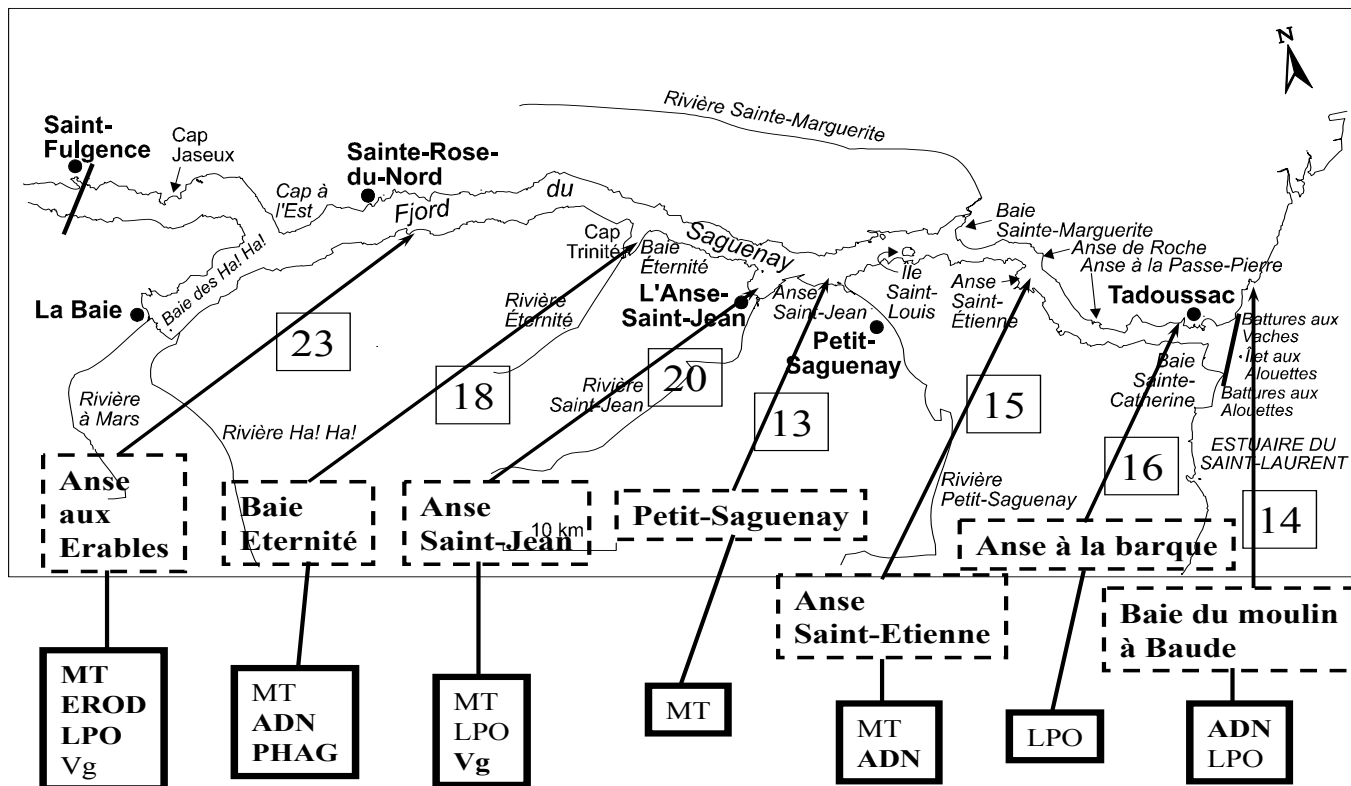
N

Rivière Sainte-Marguerite

Saint-Fulgence

Cap Jaseux

Sainte-Rose-du-Nord

Cap à l'Est

Fjord

du

Saguenay

Cap Trinité

Baie Éternité

Baie Sainte-Marguerite

Anse de Roche

Anse à la Passe-Pierre

Cap

Île Saint-Louis

Anse Saint-Étienne

Tadoussac

La Baie

Baie des Ha! Ha!

Rivière Éternité

L'Anse-Saint-Jean

Anse Saint-Jean

Petit-Saguenay

Battures aux Vaches

Îlet aux Alouettes

Battures aux Alouettes

Baie Sainte-Catherine

ESTUAIRE DU SAINT-LAURENT

23

18

20

13

15

16

14

Rivière à Mars

Rivière Ha! Ha!

Rivière Saint-Jean

Rivière Petit-Saguenay

Anse aux Erables

Baie Eternité

Anse Saint-Jean

10 km

Petit-Saguenay

Anse à la barque

Anse Saint-Etienne

Baie du moulin à Baude

MT
EROD
LPO
Vg

MT
ADN
PHAG

MT
LPO
Vg

MT

MT
ADN

LPO

ADN
LPO